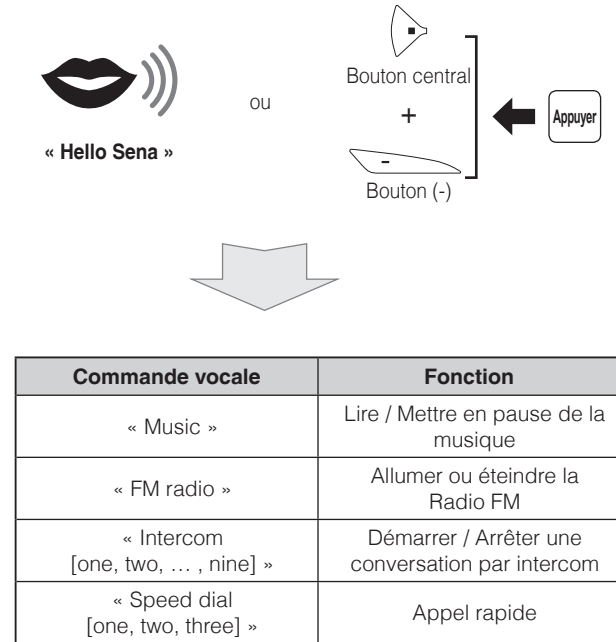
« Hello Sena »

ou

Bouton central

+

-

Bouton (-)

Appuyer

| Commande vocale | Fonction |
|---|---|
| « Music » | Lire / Mettre en pause de la musique |
| « FM radio » | Allumer ou éteindre la Radio FM |
| « Intercom [one, two, … , nine] » | Démarrer / Arrêter une conversation par intercom |
| « Speed dial [one, two, three] » | Appel rapide |